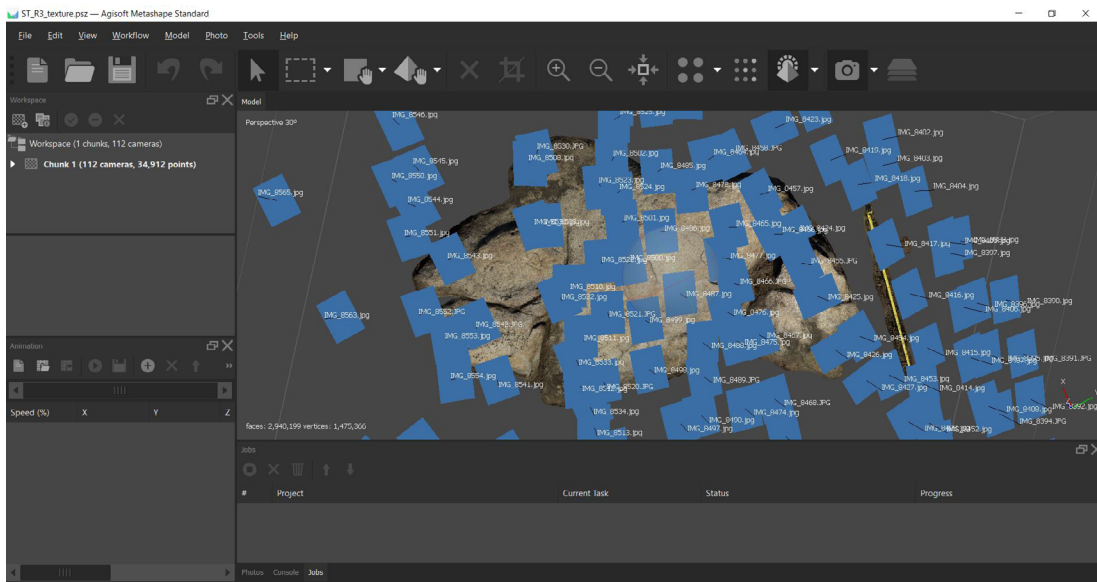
ST_R3_texture.psz — Agisoft Metashape Standard

File Edit View Workflow Model Photo Tools Help

Workspace

Workspace (1 chunks, 112 cameras)

Chunk 1 (112 cameras, 34,912 points)

Model

Perspective 30°

IMG_8546.jpg
IMG_8423.jpg
IMG_8402.jpg
IMG_8530.JPG
IMG_8410.jpg
IMG_8545.jpg
IMG_8508.jpg
IMG_8495.jpg
IMG_8403.jpg
IMG_8550.jpg
IMG_8418.jpg
IMG_8524.jpg
IMG_8457.jpg
IMG_8404.jpg
IMG_8565.jpg
IMG_8544.jpg
IMG_8501.jpg
IMG_8465.jpg
IMG_8551.jpg
IMG_8417.jpg
IMG_8397.jpg
IMG_8543.jpg
IMG_8500.jpg
IMG_8455.JPG
IMG_8510.jpg
IMG_8522.jpg
IMG_8487.jpg
IMG_8466.JPG
IMG_8425.jpg
IMG_8416.jpg
IMG_8390.jpg
IMG_8563.jpg
IMG_8552.JPG
IMG_8521.JPG
IMG_8499.jpg
IMG_8476.jpg
IMG_8406.jpg
IMG_8553.jpg
IMG_8511.jpg
IMG_8475.jpg
IMG_8454.jpg
IMG_8426.jpg
IMG_8415.jpg
IMG_8391.JPG
IMG_8533.jpg
IMG_8498.jpg
IMG_8554.jpg
IMG_8541.jpg
IMG_8520.JPG
IMG_8489.JPG
IMG_8453.jpg
IMG_8437.jpg
IMG_8414.jpg
IMG_8468.JPG
IMG_8534.jpg
IMG_8474.jpg
IMG_8409.jpg
IMG_8392.jpg
IMG_8490.jpg
IMG_8394.JPG
IMG_8497.jpg
IMG_8513.jpg

faces: 2,940,199 vertices: 1,475,366

Animation

Speed (%) X Y Z

Jobs

# Project Current Task Status Progress

Photos Console Jobs